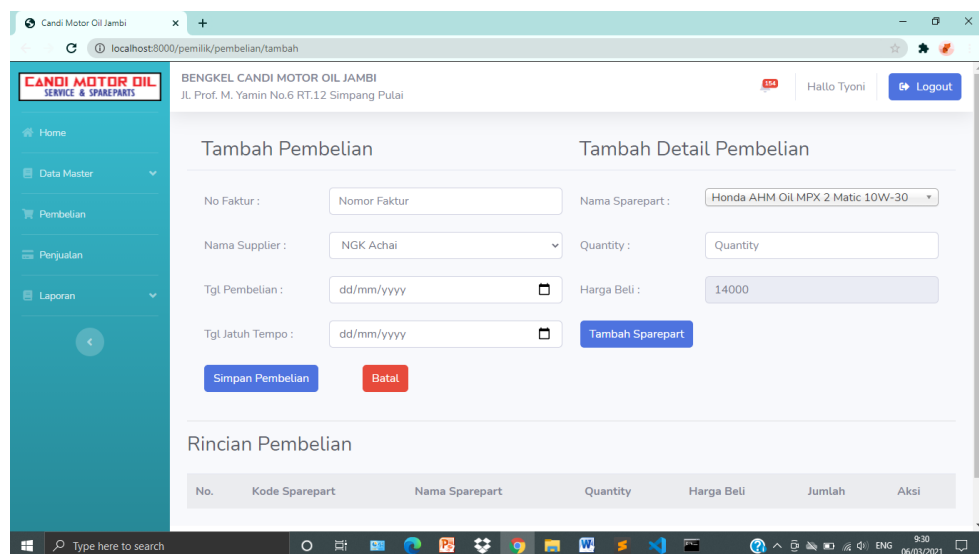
Candi Motor Oil Jambi ×
+
localhost:8000/pemilik/pembelian/tambah

CANDI MOTOR OIL
SERVICE & SPAREPARTS

BENGKEL CANDI MOTOR OIL JAMBI
JL Prof. M. Yamin No.6 RT.12 Simpang Pulai

154
Hallo Tyoni
Logout

Home
Data Master
Pembelian
Penjualan
Laporan

Tambah Pembelian

No Faktur : Nomor Faktur
Nama Supplier : NGK Achai
Tgl Pembelian : dd/mm/yyyy
Tgl Jatuh Tempo : dd/mm/yyyy

Simpan Pembelian
Batal

Tambah Detail Pembelian

Nama Sparepart : Honda AHM Oil MPX 2 Matic 10W-30
Quantity : Quantity
Harga Beli : 14000

Tambah Sparepart

Rincian Pembelian

| No. | Kode Sparepart | Nama Sparepart | Quantity | Harga Beli | Jumlah | Aksi |
|---|---|---|---|---|---|---|

Type here to search
ENG
9:30
06/03/2021